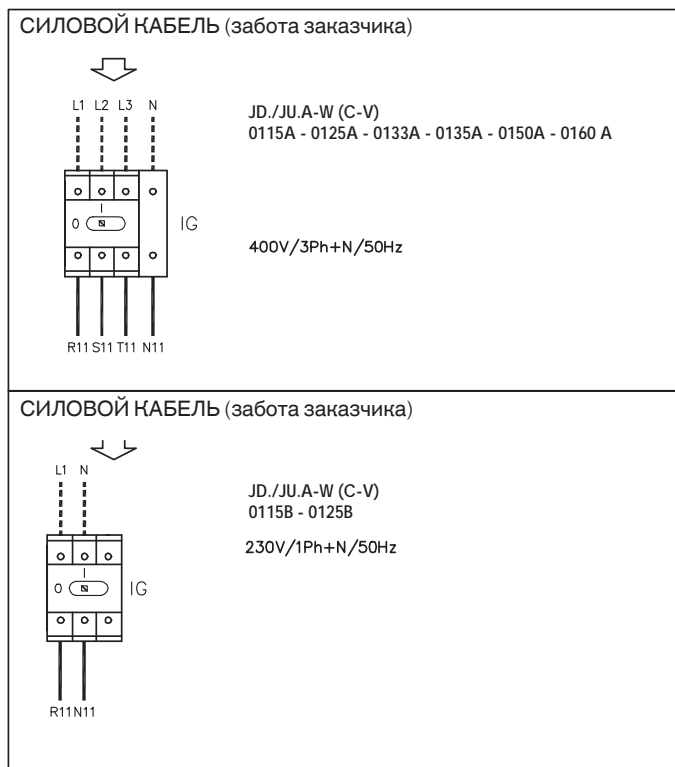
СИЛОВОЙ КАБЕЛЬ (забота заказчика)

L1 L2 L3 N

I
0

IG

R11 S11 T11 N11

JD./JU.A-W (C-V)
0115A - 0125A - 0133A - 0135A - 0150A - 0160 A

400V/3Ph+N/50Hz

СИЛОВОЙ КАБЕЛЬ (забота заказчика)

L1 N

I
0

IG

R11N11

JD./JU.A-W (C-V)
0115B - 0125B

230V/1Ph+N/50Hz